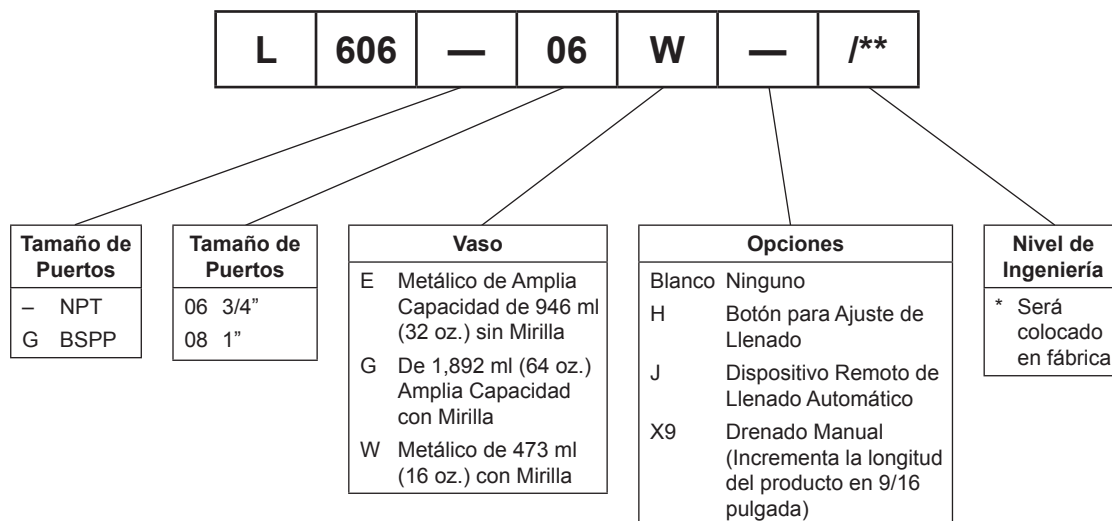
| L | 606 | — | 06 | W | — | /** |
|---|---|---|---|---|---|---|

**Tamaño de Puertos**

| | |
|---|---|
| – | NPT |
| G | BSPP |

**Tamaño de Puertos**

| | |
|---|---|
| 06 | 3/4" |
| 08 | 1" |

**Vaso**

| | |
|---|---|
| E | Metálico de Amplia Capacidad de 946 ml (32 oz.) sin Mirilla |
| G | De 1,892 ml (64 oz.) Amplia Capacidad con Mirilla |
| W | Metálico de 473 ml (16 oz.) con Mirilla |

**Opciones**

| | |
|---|---|
| Blanco | Ninguno |
| H | Botón para Ajuste de Llenado |
| J | Dispositivo Remoto de Llenado Automático |
| X9 | Drenado Manual (Incrementa la longitud del producto en 9/16 pulgada) |

**Nivel de Ingeniería**

| | |
|---|---|
| * | Será colocado en fábrica |